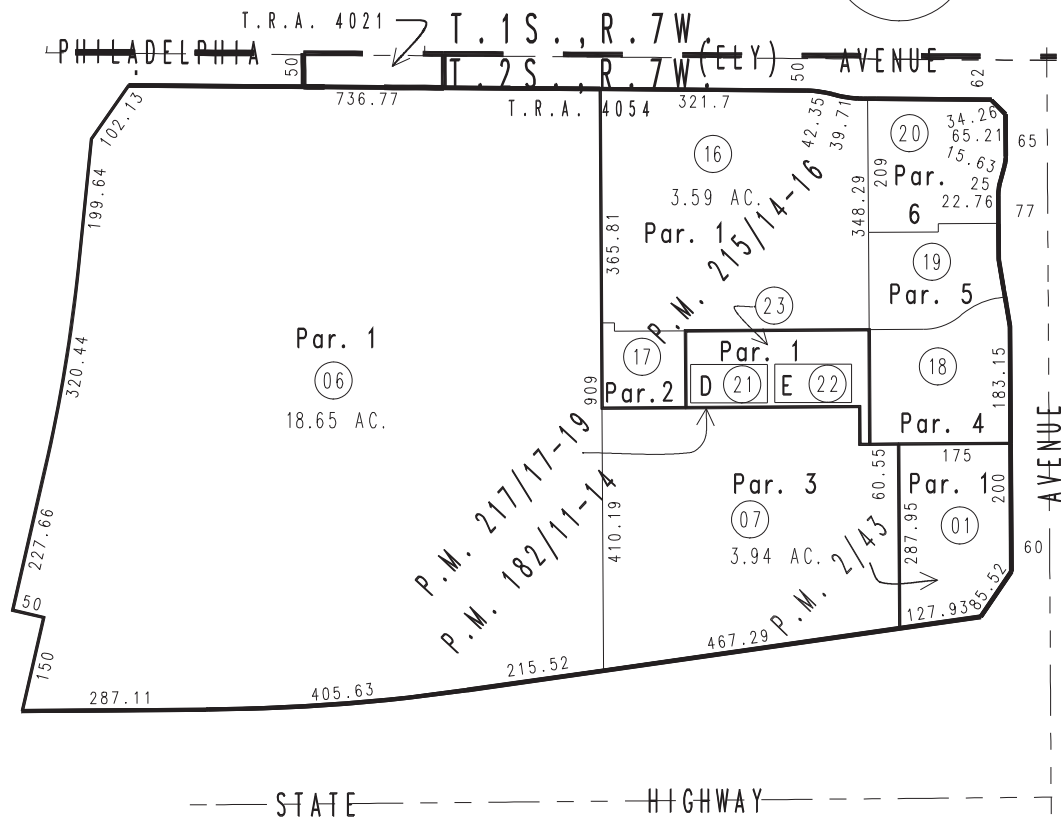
T.R.A. 4021
T.1S., R.7W.
PHILADELPHIA
50
T.2S., R.7W.
(ELY)
50
AVENUE
62
736.77
T.R.A. 4054
321.7
102.13
199.64
42.35
39.71
16
3.59 AC.
20
34.26
65.21
15.63
65
209
Par. 6
25
22.76
77
365.81
Par. 1
215/14-16
348.29
19
Par. 5
P.M.
23
Par. 1
06
18.65 AC.
320.44
17
Par. 2
909
Par. 1
D 21
E 22
18
183.15
Par. 4
AVENUE
P.M. 217/17-19
175
60.55
Par. 3
07
3.94 AC.
Par. 10
01
200
P.M. 182/11-14
410.19
287.95
60
227.66
P.M. 2/43
50
127.93
85.52
467.29
P.M.
150
215.52
287.11
405.63
STATE
HIGHWAY